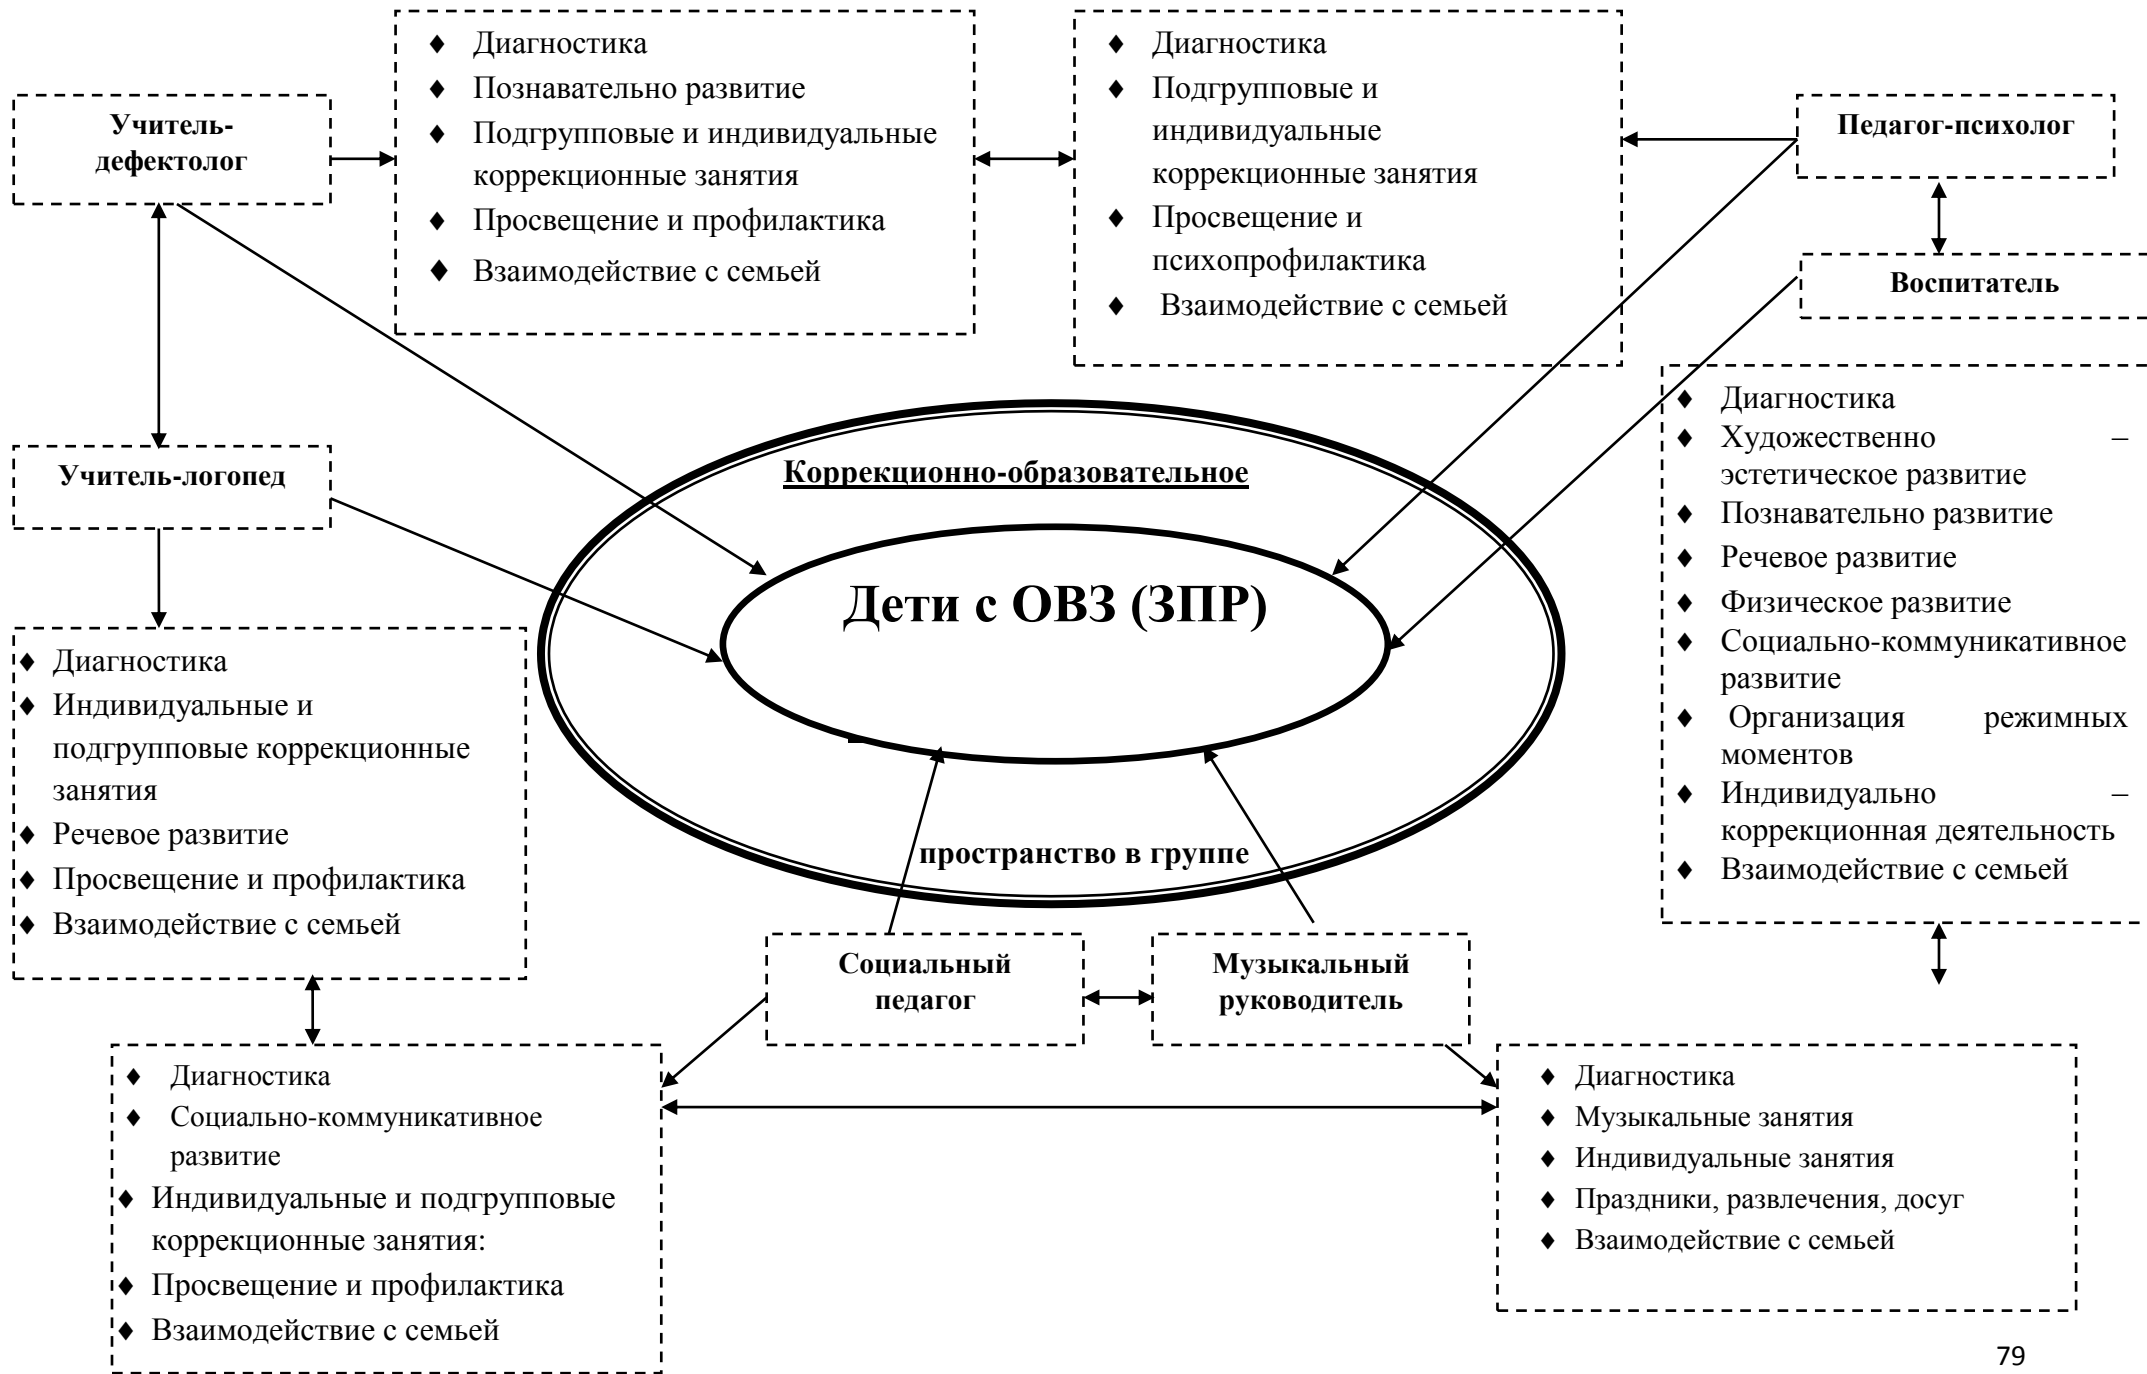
Учитель-дефектолог

♦ Диагностика
♦ Познавательно развитие
♦ Подгрупповые и индивидуальные коррекционные занятия
♦ Просвещение и профилактика
♦ Взаимодействие с семьей

♦ Диагностика
♦ Подгрупповые и индивидуальные коррекционные занятия
♦ Просвещение и психопрофилактика
♦ Взаимодействие с семьей

Педагог-психолог

Воспитатель

♦ Диагностика
♦ Художественно – эстетическое развитие
♦ Познавательно развитие
♦ Речевое развитие
♦ Физическое развитие
♦ Социально-коммуникативное развитие
♦ Организация режимных моментов
♦ Индивидуально – коррекционная деятельность
♦ Взаимодействие с семьей

Учитель-логопед

Коррекционно-образовательное

Дети с ОВЗ (ЗПР)

пространство в группе

♦ Диагностика
♦ Индивидуальные и подгрупповые коррекционные занятия
♦ Речевое развитие
♦ Просвещение и профилактика
♦ Взаимодействие с семьей

Социальный педагог

Музыкальный руководитель

♦ Диагностика
♦ Социально-коммуникативное развитие
♦ Индивидуальные и подгрупповые коррекционные занятия:
♦ Просвещение и профилактика
♦ Взаимодействие с семьей

♦ Диагностика
♦ Музыкальные занятия
♦ Индивидуальные занятия
♦ Праздники, развлечения, досуг
♦ Взаимодействие с семьей

79